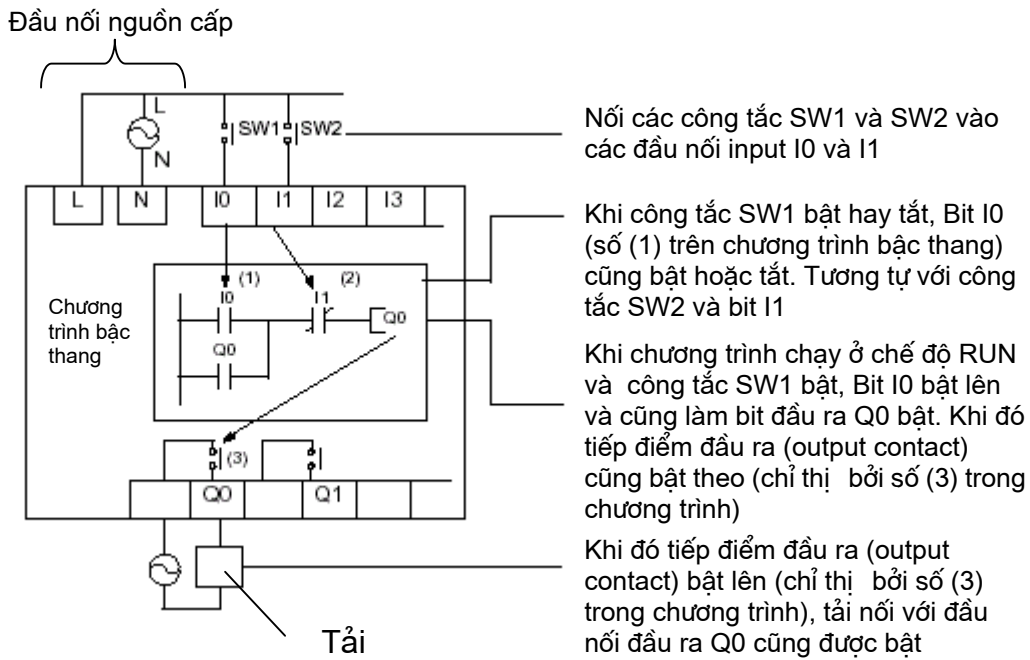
Đầu nối nguồn cấp

L
N
SW1
SW2
L
N
I0
I1
I2
I3

Chương trình bậc thang

(1)
(2)
I0
I1
Q0
Q0

(3)
Q0
Q1

Tải

Nối các công tắc SW1 và SW2 vào các đầu nối input I0 và I1

Khi công tắc SW1 bật hay tắt, Bit I0 (số (1) trên chương trình bậc thang) cũng bật hoặc tắt. Tương tự với công tắc SW2 và bit I1

Khi chương trình chạy ở chế độ RUN và công tắc SW1 bật, Bit I0 bật lên và cũng làm bit đầu ra Q0 bật. Khi đó tiếp điểm đầu ra (output contact) cũng bật theo (chỉ thị bởi số (3) trong chương trình)

Khi đó tiếp điểm đầu ra (output contact) bật lên (chỉ thị bởi số (3) trong chương trình), tải nối với đầu nối đầu ra Q0 cũng được bật